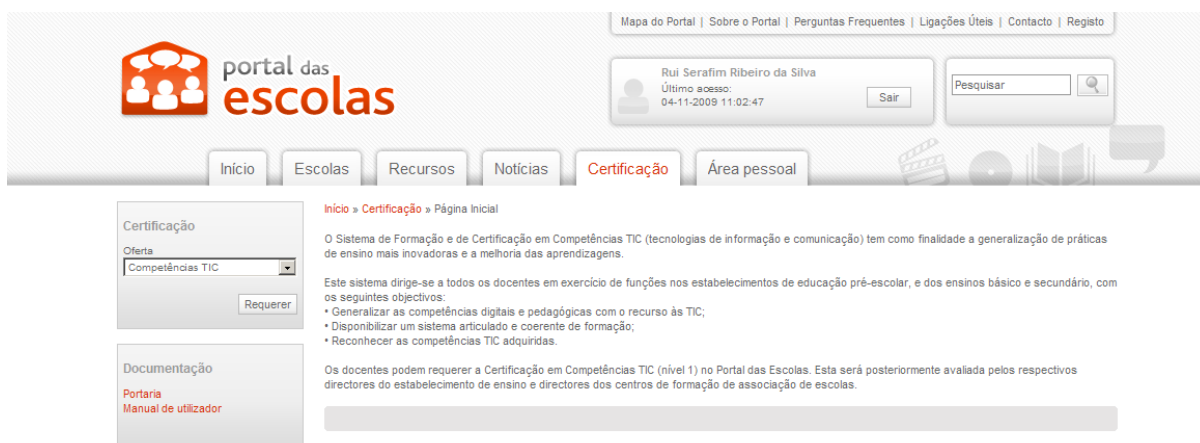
Mapa do Portal | Sobre o Portal | Perguntas Frequentes | Ligações Úteis | Contacto | Registo

portal das escolas

Rui Serafim Ribeiro da Silva
Último acesso:
04-11-2009 11:02:47
Sair

Pesquisar

Início | Escolas | Recursos | Notícias | Certificação | Área pessoal

Certificação
Oferta
Competências TIC
Requerer

Documentação
Portaria
Manual de utilizador

Início » Certificação » Página Inicial

O Sistema de Formação e de Certificação em Competências TIC (tecnologias de informação e comunicação) tem como finalidade a generalização de práticas de ensino mais inovadoras e a melhoria das aprendizagens.

Este sistema dirige-se a todos os docentes em exercício de funções nos estabelecimentos de educação pré-escolar, e dos ensinos básico e secundário, com os seguintes objectivos:
• Generalizar as competências digitais e pedagógicas com o recurso às TIC;
• Disponibilizar um sistema articulado e coerente de formação;
• Reconhecer as competências TIC adquiridas.

Os docentes podem requerer a Certificação em Competências TIC (nível 1) no Portal das Escolas. Esta será posteriormente avaliada pelos respectivos directores do estabelecimento de ensino e directores dos centros de formação de associação de escolas.